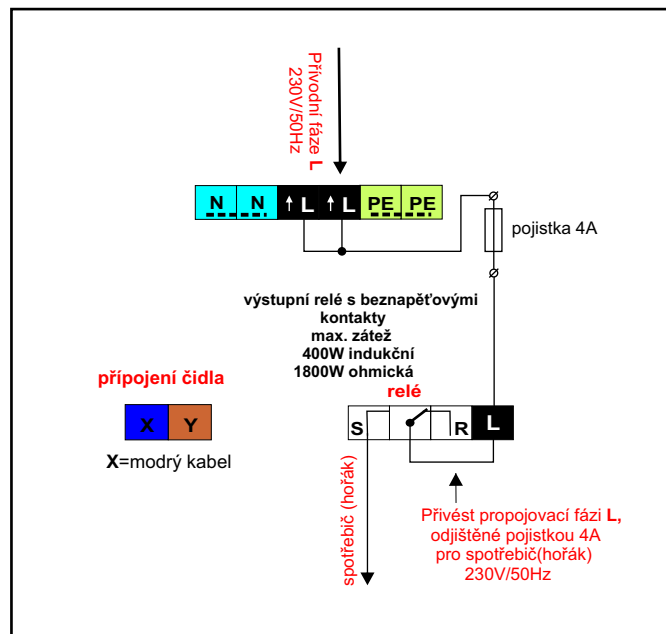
Přívodní fáze L
230V/50Hz

N N L L PE PE

pojistka 4A

výstupní relé s beznapěťovými kontakty
max. zátež
400W indukční
1800W ohmická

připojení čidla

X Y

X=modrý kabel

relé

S R L

spotřebič (hořák)

Přivést propojovací fázi L, odjištěné pojistkou 4A pro spotřebič(hořák) 230V/50Hz